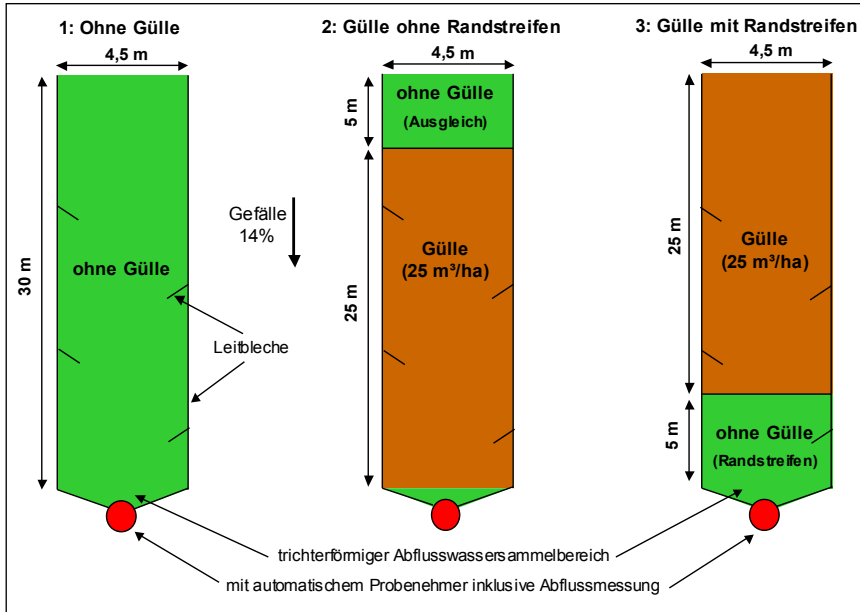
1: Ohne Gülle

4,5 m

30 m

ohne Gülle

Gefälle 14%

Leitbleche

2: Gülle ohne Randstreifen

4,5 m

5 m

ohne Gülle (Ausgleich)

25 m

Gülle (25 m³/ha)

3: Gülle mit Randstreifen

4,5 m

25 m

Gülle (25 m³/ha)

5 m

ohne Gülle (Randstreifen)

trichterförmiger Abflusswassersammelbereich

mit automatischem Probenehmer inklusive Abflussmessung